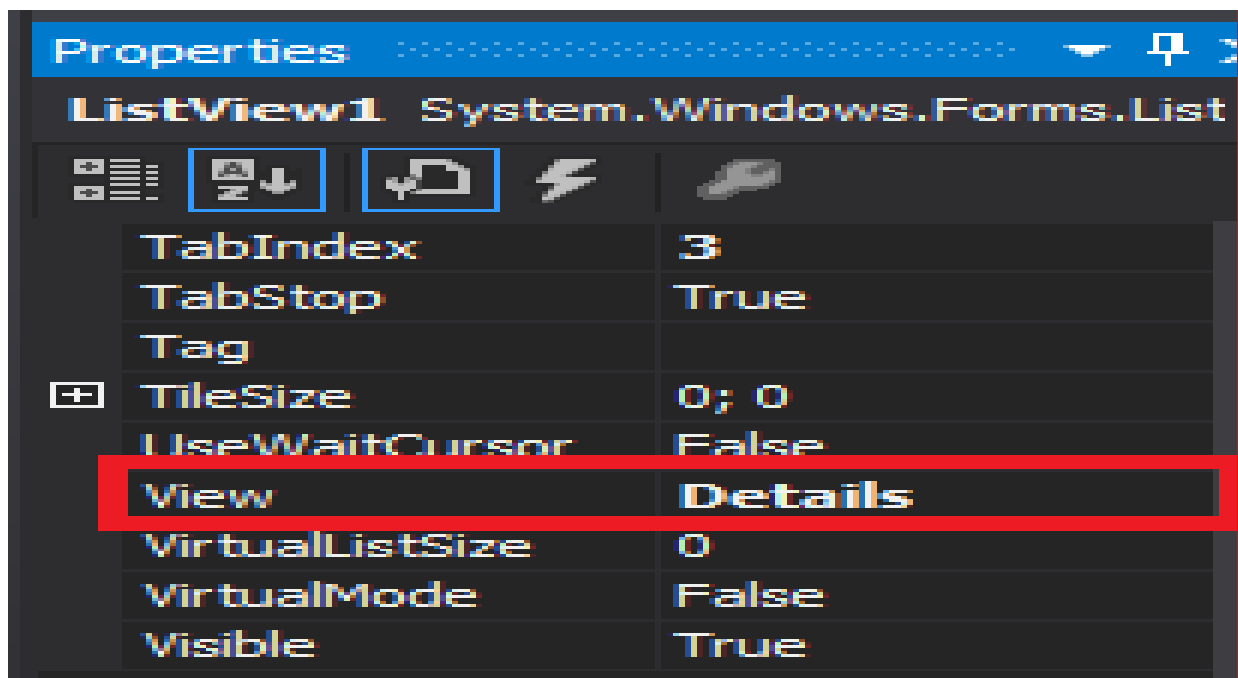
Properties

ListView1 System.Windows.Forms.List

| | |
|---|---|
| TabIndex | 3 |
| TabStop | True |
| Tag | |
| TileSize | 0; 0 |
| UseWaitCursor | False |
| View | Details |
| VirtualListSize | 0 |
| VirtualMode | False |
| Visible | True |